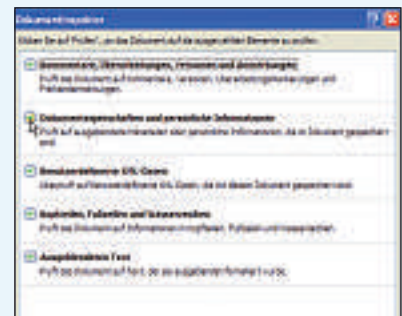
Dokumentinspektor

Klicken Sie auf "Prüfen", um das Dokument auf die ausgewählten Elemente zu prüfen.

Kommentare, Überarbeitungen, Versionen und Anmerkungen
Prüft das Dokument auf Kommentare, Versionen, Überarbeitungsmarkierungen und Freihandanmerkungen.

Dokumenteigenschaften und persönliche Informationen
Prüft auf ausgeblendete Metadaten oder persönliche Informationen, die im Dokument gespeichert sind.

Benutzerdefinierte XML-Daten
Überprüft auf benutzerdefinierte XML-Daten, die mit diesem Dokument gespeichert sind.

Kopfzeilen, Fußzeilen und Wasserzeichen
Prüft das Dokument auf Informationen in Kopfzeilen, Fußzeilen und Wasserzeichen.

Ausgeblendeter Text
Prüft das Dokument auf Text, der als ausgeblendet formatiert wurde.